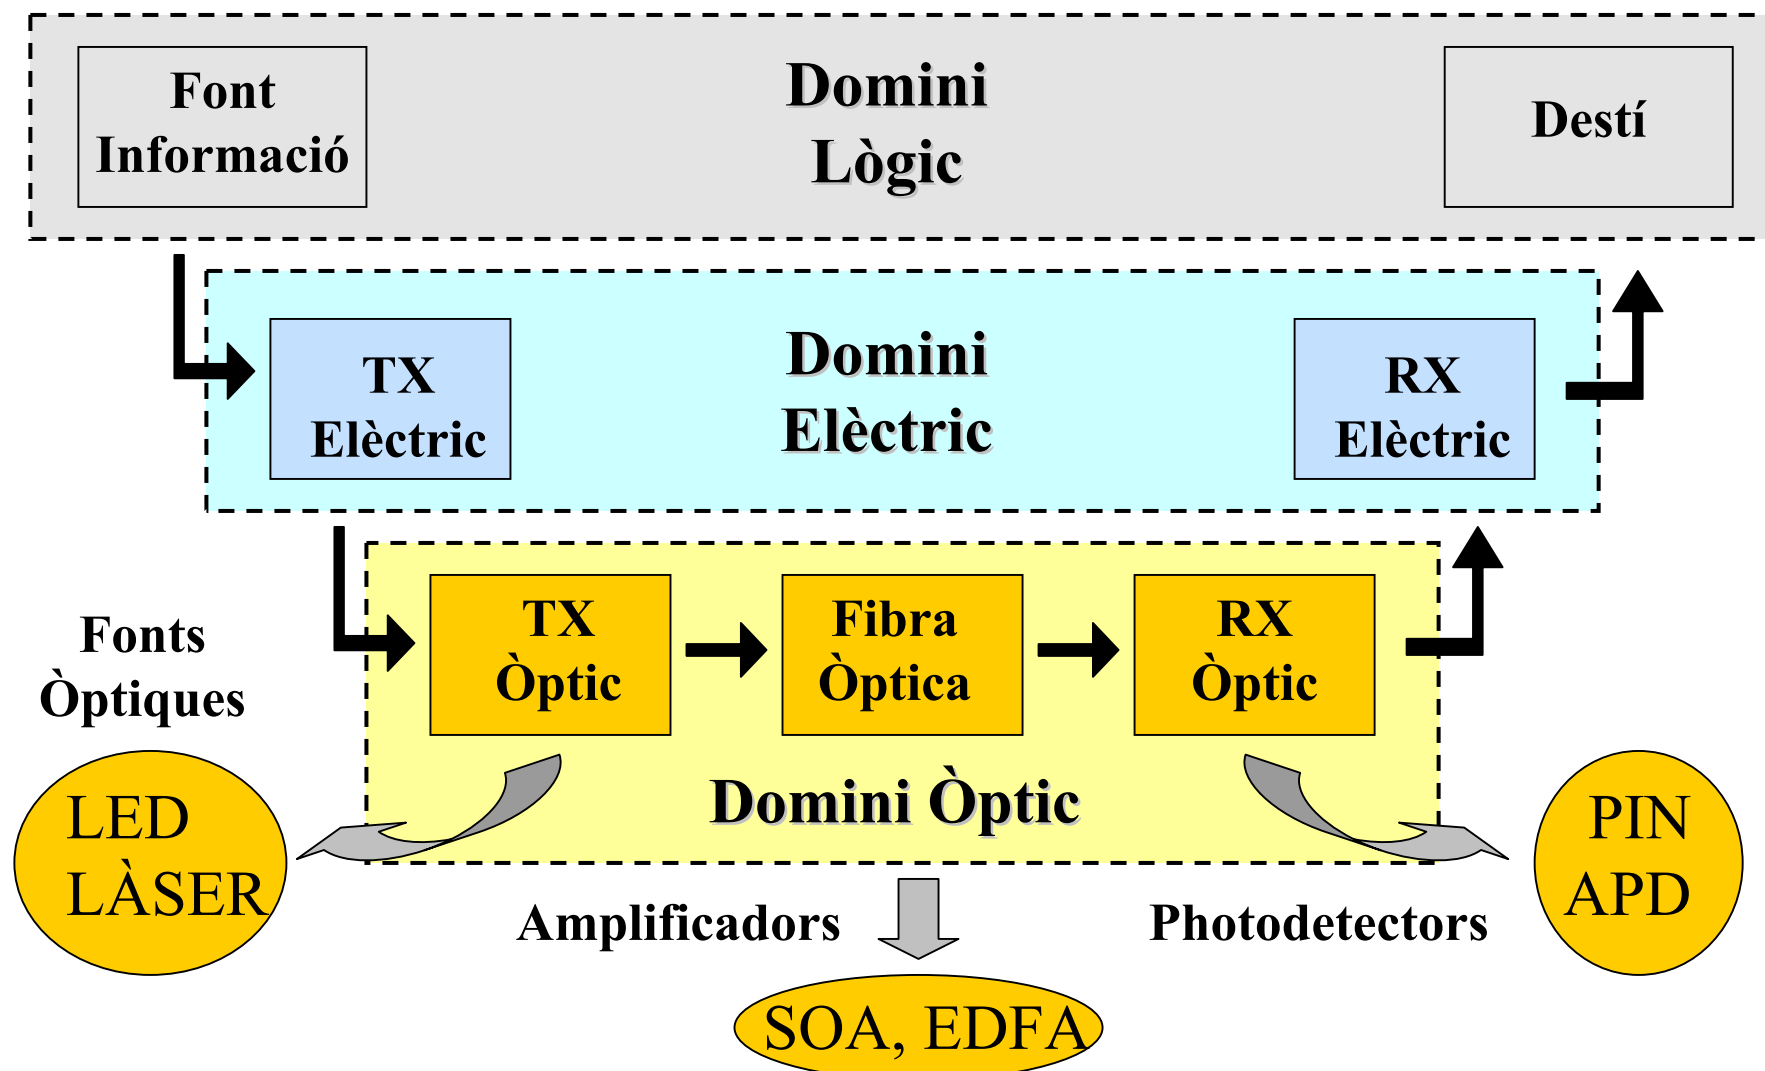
Font Informació

Domini Lògic

Destí

TX Elèctric

Domini Elèctric

RX Elèctric

Fonts Òptiques

TX Òptic

Fibra Òptica

RX Òptic

Domini Òptic

LED LÀSER

PIN APD

Amplificadors

Photodetectors

SOA, EDFA